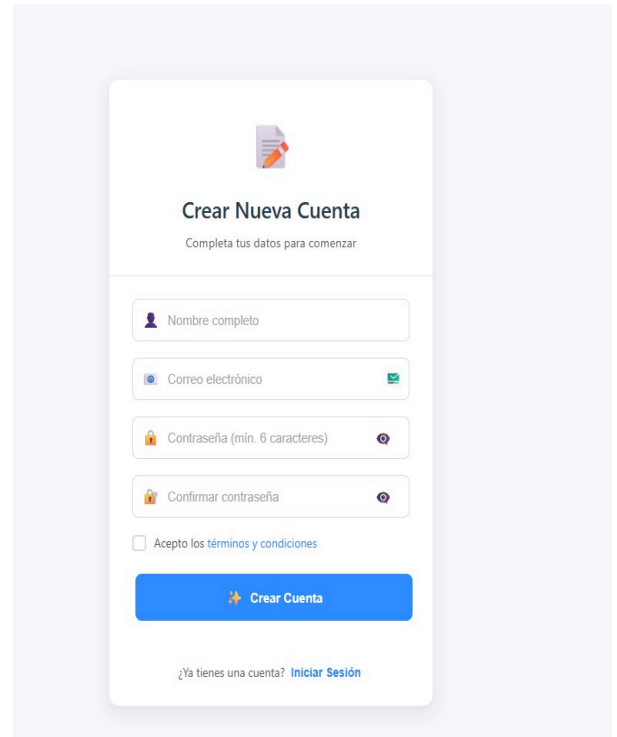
Crear Nueva Cuenta

Completa tus datos para comenzar

Nombre completo

Correo electrónico

Contraseña (mín. 6 caracteres)

Confirmar contraseña

Acepto los términos y condiciones

Crear Cuenta

¿Ya tienes una cuenta? Iniciar Sesión